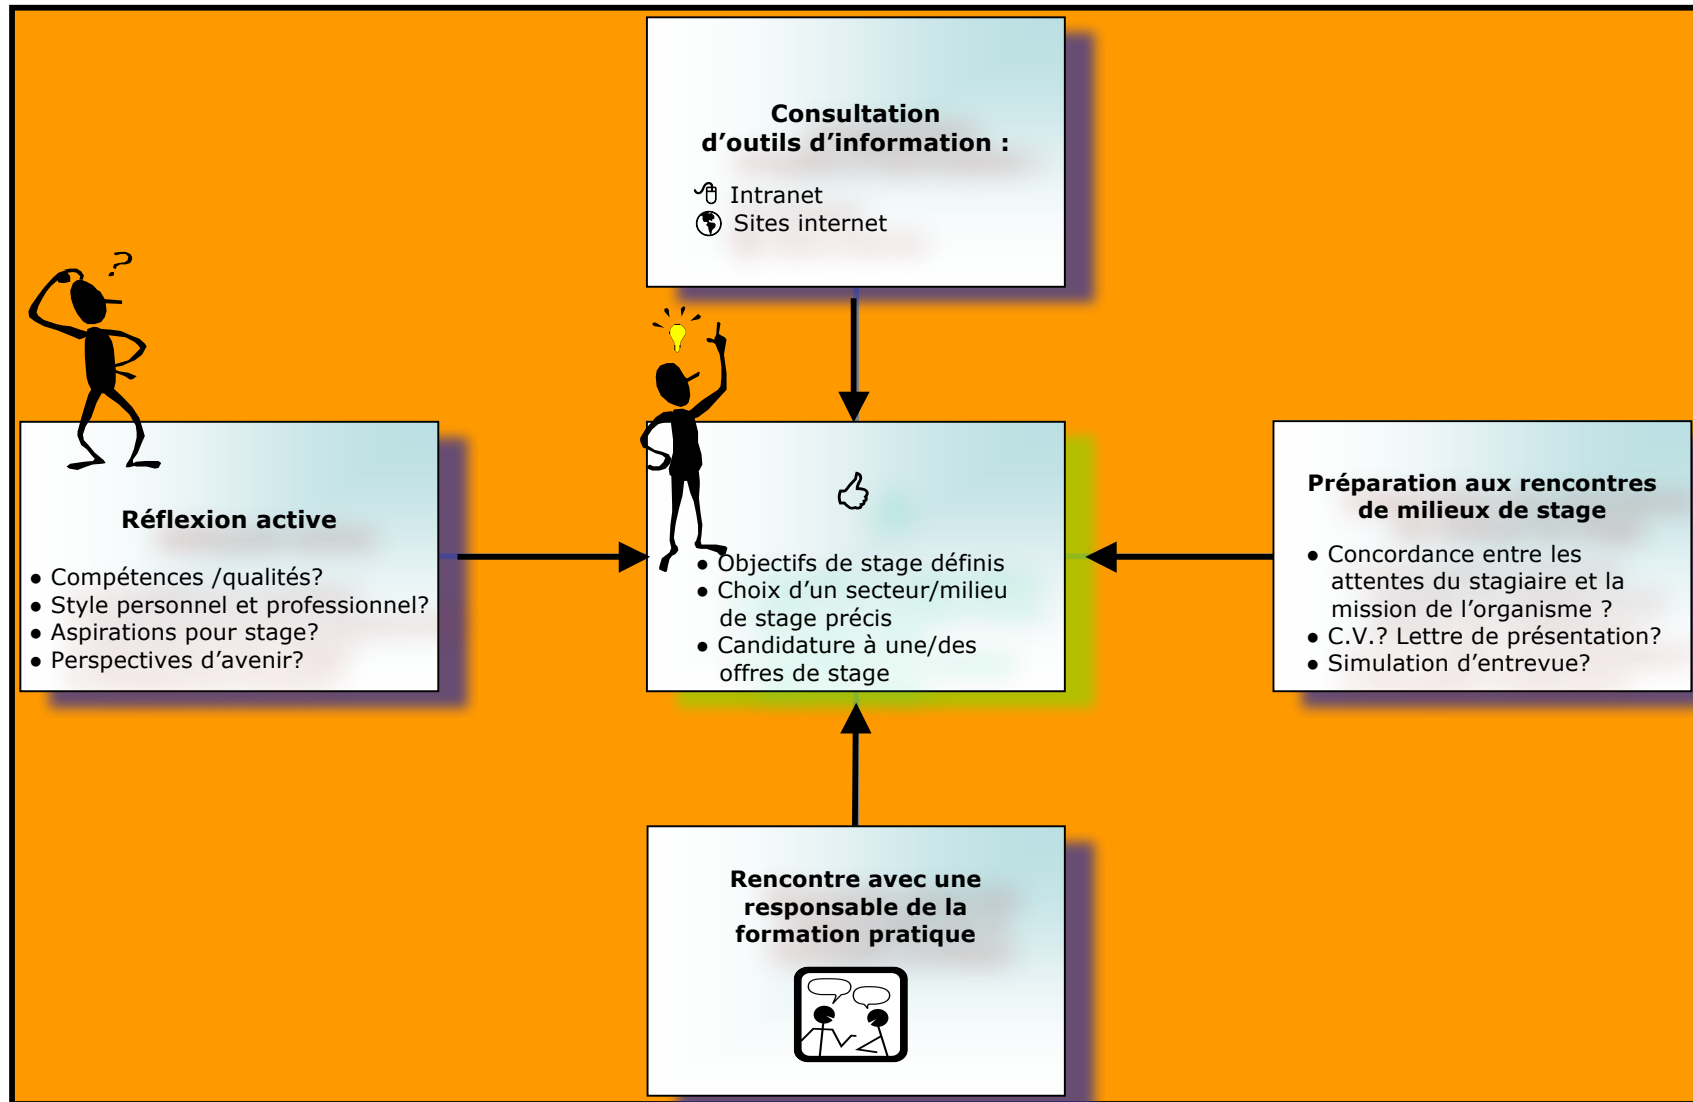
Consultation d’outils d’information :

Intranet
Sites internet

Réflexion active

• Compétences /qualités?
• Style personnel et professionnel?
• Aspirations pour stage?
• Perspectives d’avenir?

• Objectifs de stage définis
• Choix d’un secteur/milieu de stage précis
• Candidature à une/des offres de stage

Préparation aux rencontres de milieux de stage

• Concordance entre les attentes du stagiaire et la mission de l’organisme ?
• C.V.? Lettre de présentation?
• Simulation d’entrevue?

Rencontre avec une responsable de la formation pratique